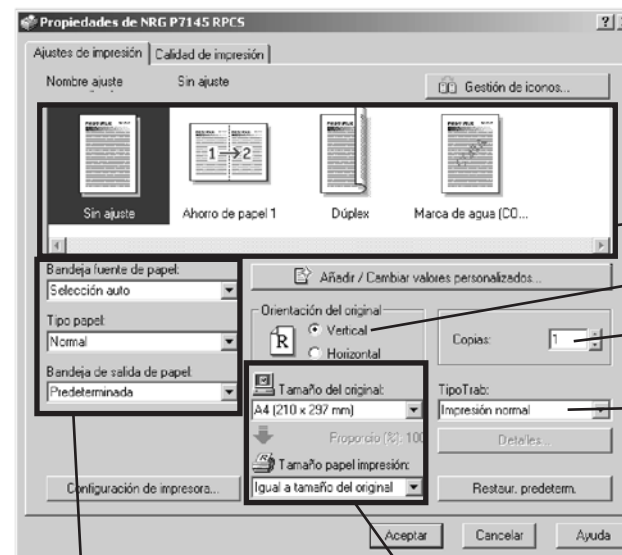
Propiedades de NRG P7145 RPCS

?

Ajustes de impresión | Calidad de impresión

Nombre ajuste Sin ajuste

Gestión de iconos...

Sin ajuste

Ahorro de papel 1

Dúplex

Marca de agua (CO...

Bandeja fuente de papel:

Selección auto

Tipo papel:

Normal

Bandeja de salida de papel:

Predeterminada

Añadir / Cambiar valores personalizados...

Orientación del original

Vertical

Horizontal

Copias: 1

Tamaño del original:

A4 (210 x 297 mm)

Proporción (%): 100

Tamaño papel impresión:

Igual a tamaño del original

TipoTrab:

Impresión normal

Detalles...

Configuración de impresora...

Restaur. predeterm.

Aceptar

Cancelar

Ayuda